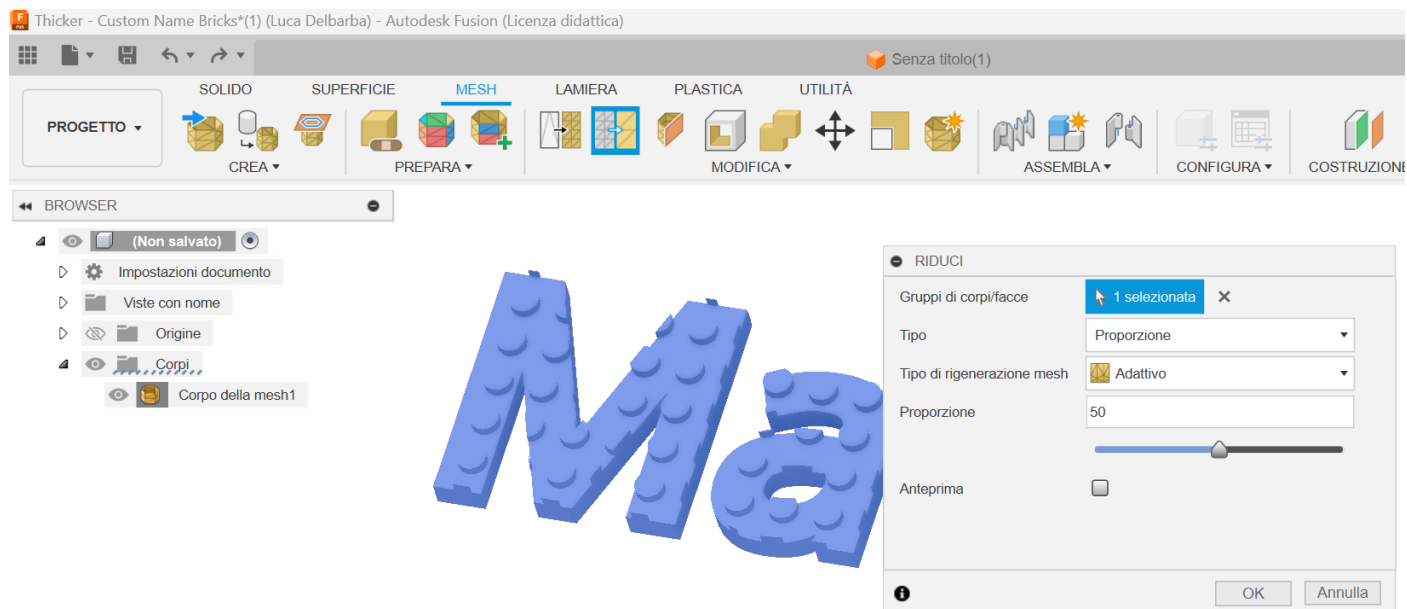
Thicker - Custom Name Bricks*(1) (Luca Delbarba) - Autodesk Fusion (Licenza didattica)

Senza titolo(1)

SOLIDO SUPERFICIE MESH LAMIERA PLASTICA UTILITÀ

PROGETTO

CREA

PREPARA

MODIFICA

ASSEMBLA

CONFIGURA

COSTRUZIONE

BROWSER

(Non salvato)

Impostazioni documento

Viste con nome

Origine

Corpi

Corpo della mesh1

RIDUCI

| Gruppi di corpi/facce | 1 selezionata |
|---|---|
| Tipo | Proporzione |
| Tipo di rigenerazione mesh | Adattivo |
| Proporzione | 50 |
| Anteprima | |

OK Annulla